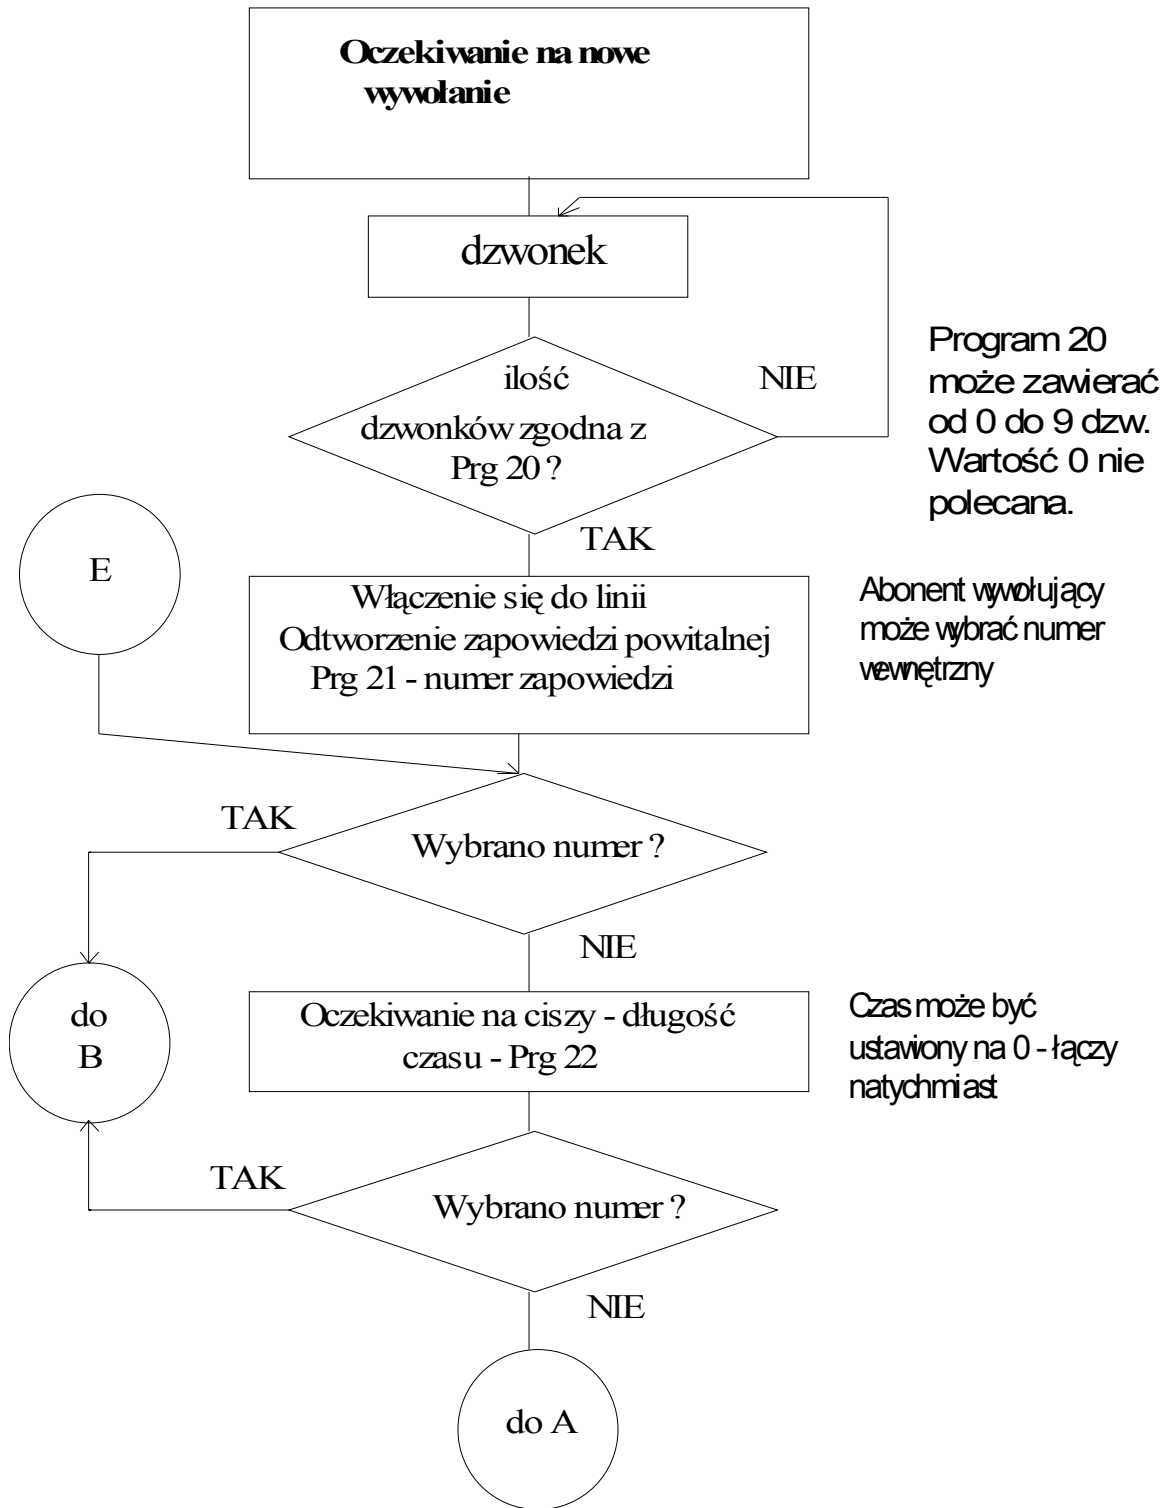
Oczekiwanie na nowe wywołanie

dzwonek

ilość dzwonków zgodna z Prg 20 ?

NIE

Program 20 może zawierać od 0 do 9 dzw. Wartość 0 nie polecana.

TAK

E

Włączenie się do linii
Odtworzenie zapowiedzi powitalnej
Prg 21 - numer zapowiedzi

Abonent wywołujący może wybrać numer wewnętrzny

TAK

Wybrano numer ?

NIE

do B

Oczekiwanie na ciszy - długość czasu - Prg 22

Czas może być ustawiony na 0 - łączy natychmiast

TAK

Wybrano numer ?

NIE

do A